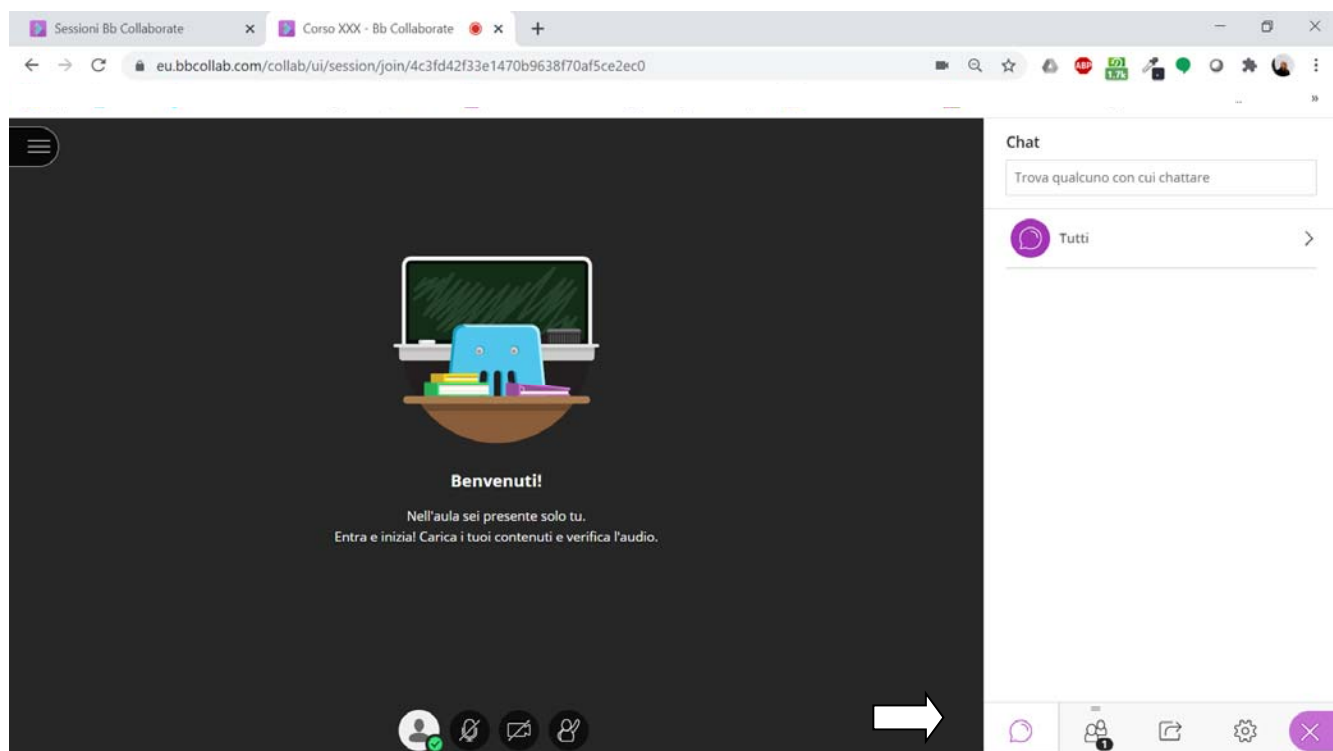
Sessioni Bb Collaborate ×
Corso XXX - Bb Collaborate ×
+

eu.bbcollab.com/collab/ui/session/join/4c3fd42f33e1470b9638f70af5ce2ec0

ABP
1.7k

Chat

Trova qualcuno con cui chattare

Tutti

Benvenuti!

Nell'aula sei presente solo tu.
Entra e inizia! Carica i tuoi contenuti e verifica l'audio.

1